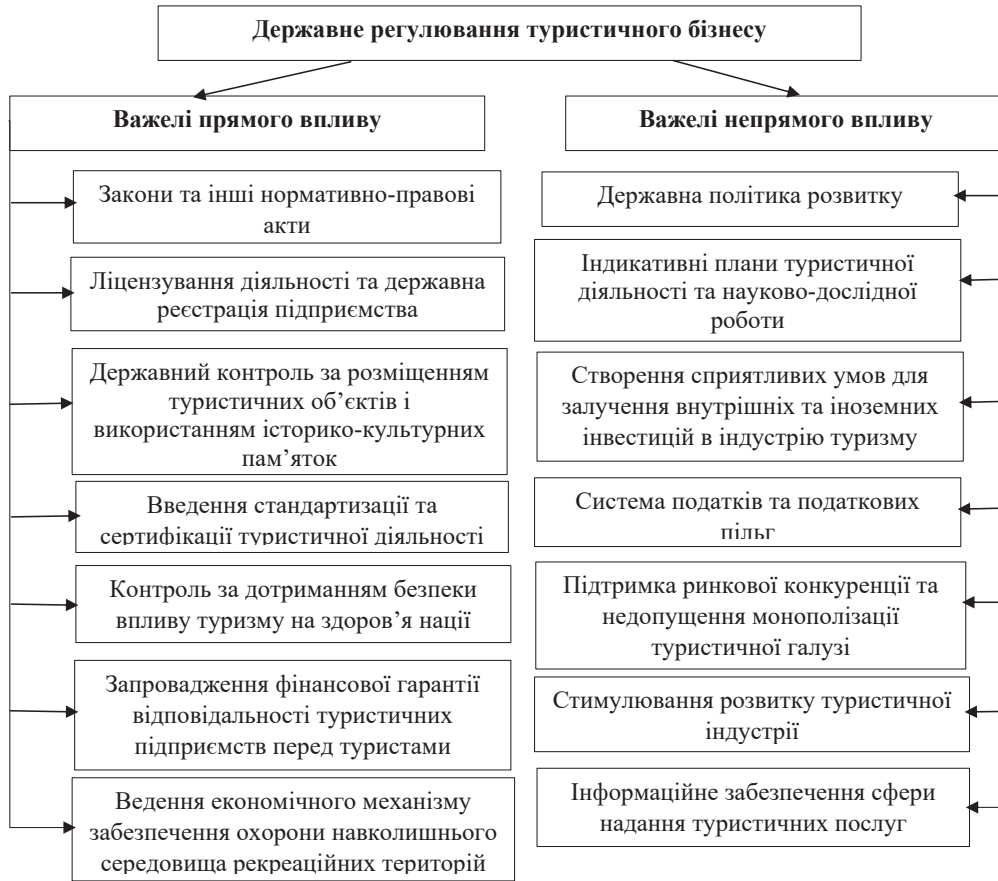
Державне регулювання туристичного бізнесу

Важелі прямого впливу

Закони та інші нормативно-правові акти

Ліцензування діяльності та державна реєстрація підприємства

Державний контроль за розміщенням туристичних об'єктів і використанням історико-культурних пам'яток

Введення стандартизації та сертифікації туристичної діяльності

Контроль за дотриманням безпеки впливу туризму на здоров'я нації

Запровадження фінансової гарантії відповідальності туристичних підприємств перед туристами

Ведення економічного механізму забезпечення охорони навколишнього середовища рекреаційних територій

Важелі непрямого впливу

Державна політика розвитку

Індикативні плани туристичної діяльності та науково-дослідної роботи

Створення сприятливих умов для залучення внутрішніх та іноземних інвестицій в індустрію туризму

Система податків та податкових пільг

Підтримка ринкової конкуренції та недопущення монополізації туристичної галузі

Стимулювання розвитку туристичної індустрії

Інформаційне забезпечення сфери надання туристичних послуг